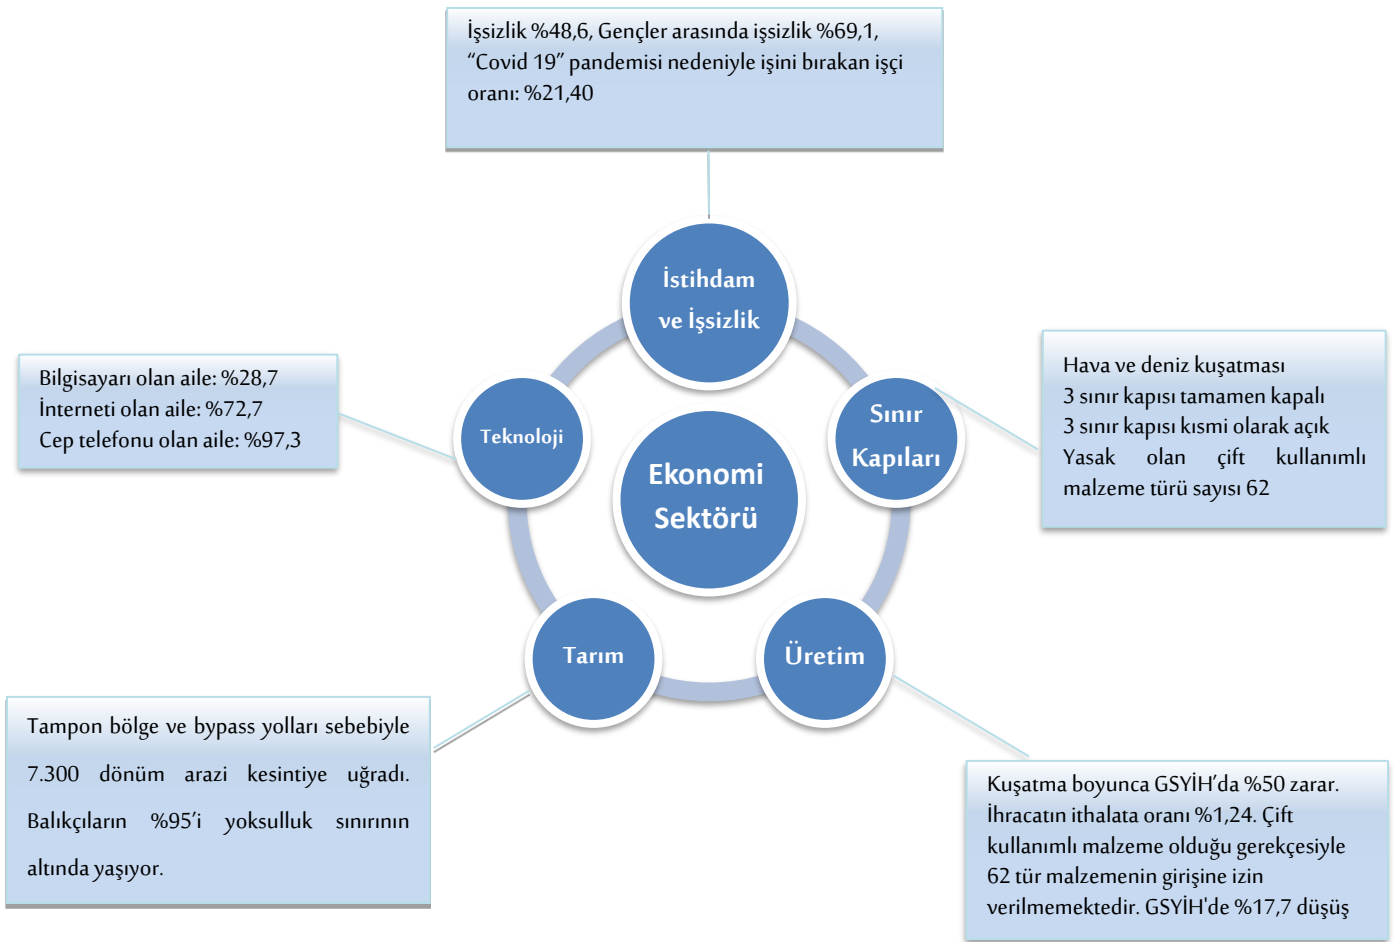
İşsizlik %48,6, Gençler arasında işsizlik %69,1, “Covid 19” pandemisi nedeniyle işini bırakan işçi oranı: %21,40

İstihdam ve İşsizlik

Bilgisayarı olan aile: %28,7
İnterneti olan aile: %72,7
Cep telefonu olan aile: %97,3

Teknoloji

Ekonomi Sektörü

Sınır Kapıları

Hava ve deniz kuşatması
3 sınır kapısı tamamen kapalı
3 sınır kapısı kısmi olarak açık
Yasak olan çift kullanımlı malzeme türü sayısı 62

Tarım

Üretim

Tampon bölge ve bypass yolları sebebiyle 7.300 dönüm arazi kesintiye uğradı. Balıkçıların %95’i yoksulluk sınırının altında yaşıyor.

Kuşatma boyunca GSYİH’da %50 zarar. İhracatın ithalata oranı %1,24. Çift kullanımlı malzeme olduğu gerekçesiyle 62 tür malzemenin girişine izin verilmemektedir. GSYİH'de %17,7 düşüş